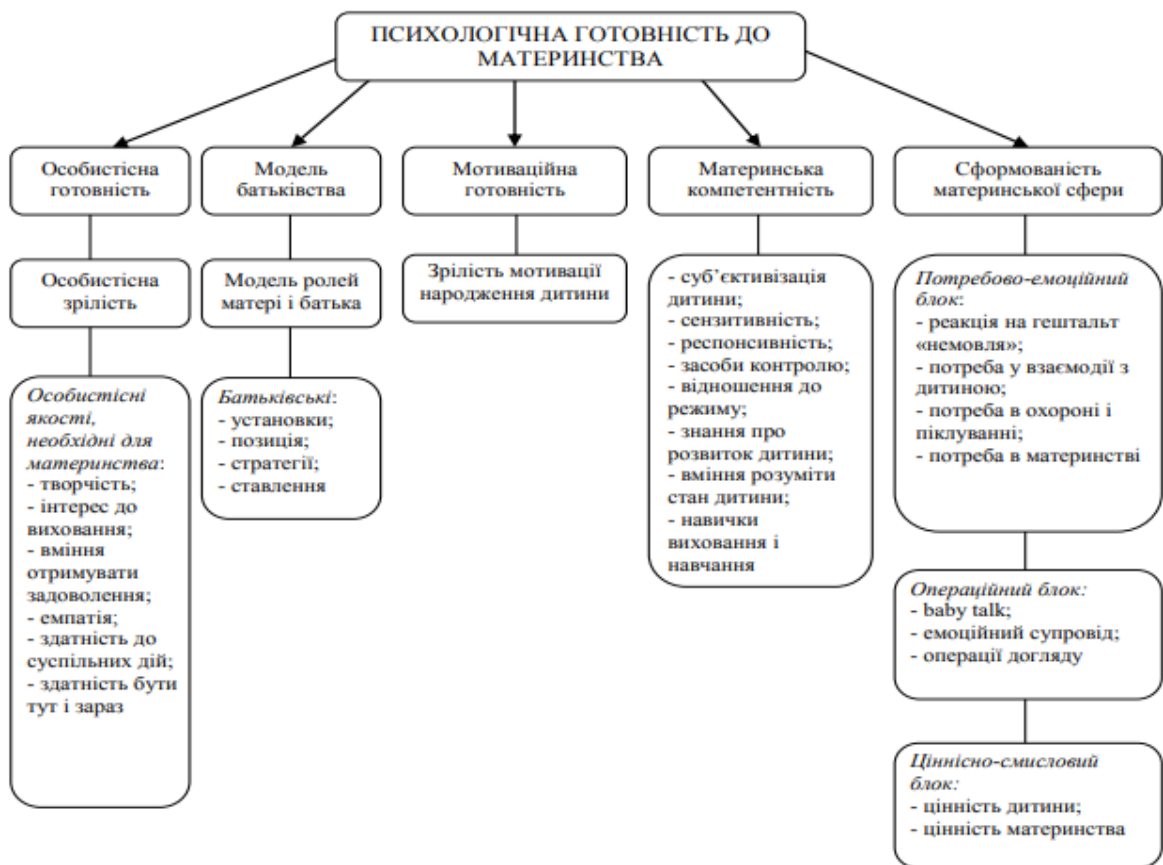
ПСИХОЛОГІЧНА ГОТОВНІСТЬ ДО МАТЕРИНСТВА

Особистісна готовність

Особистісна зрілість

*Особистісні якості, необхідні для материнства*:
- творчість;
- інтерес до виховання;
- вміння отримувати задоволення;
- емпатія;
- здатність до суспільних дій;
- здатність бути тут і зараз

Модель батьківства

Модель ролей матері і батька

*Батьківські*:
- установки;
- позиція;
- стратегії;
- ставлення

Мотиваційна готовність

Зрілість мотивації народження дитини

Материнська компетентність

- суб'єктивізація дитини;
- сензитивність;
- респонсивність;
- засоби контролю;
- відношення до режиму;
- знання про розвиток дитини;
- вміння розуміти стан дитини;
- навички виховання і навчання

Сформованість материнської сфери

*Потребово-емоційний блок*:
- реакція на гештальт «немовля»;
- потреба у взаємодії з дитиною;
- потреба в охороні і піклуванні;
- потреба в материнстві

*Операційний блок:*
- baby talk;
- емоційний супровід;
- операції догляду

*Ціннісно-смисловий блок:*
- цінність дитини;
- цінність материнства